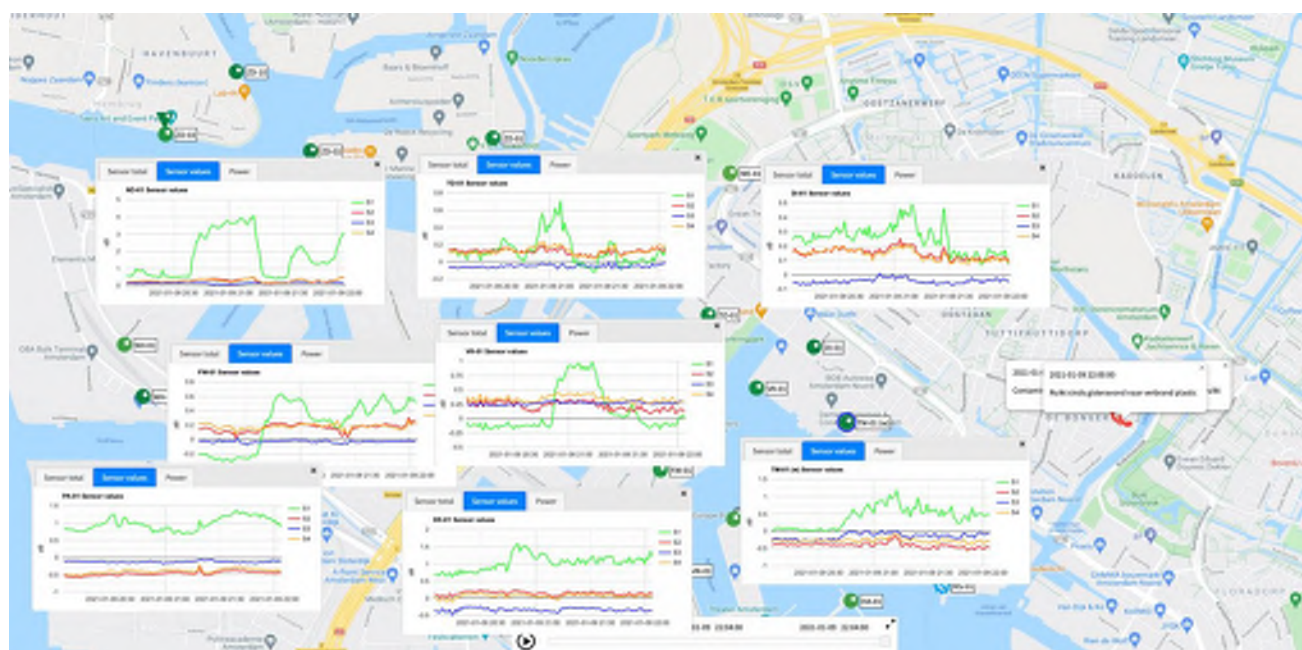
HAVENBUURT
OOSTZANERWERF
KADOELEN
TUTTIEHUTTIEDORP
DE BONGERD

Sensor total | Sensor values | Power
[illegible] Sensor values
S1
S2
S3
S4

Sensor total | Sensor values | Power
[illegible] Sensor values
S1
S2
S3
S4

Sensor total | Sensor values | Power
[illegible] Sensor values
S1
S2
S3
S4

Sensor total | Sensor values | Power
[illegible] Sensor values
S1
S2
S3
S4

Sensor total | Sensor values | Power
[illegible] Sensor values
S1
S2
S3
S4

Sensor total | Sensor values | Power
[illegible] Sensor values
S1
S2
S3
S4

Sensor total | Sensor values | Power
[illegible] Sensor values
S1
S2
S3
S4

Sensor total | Sensor values | Power
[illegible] Sensor values
S1
S2
S3
S4

2021-01-09 22:00:00
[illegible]

2021-01-09 22:04:00
2021-01-09 22:04:00